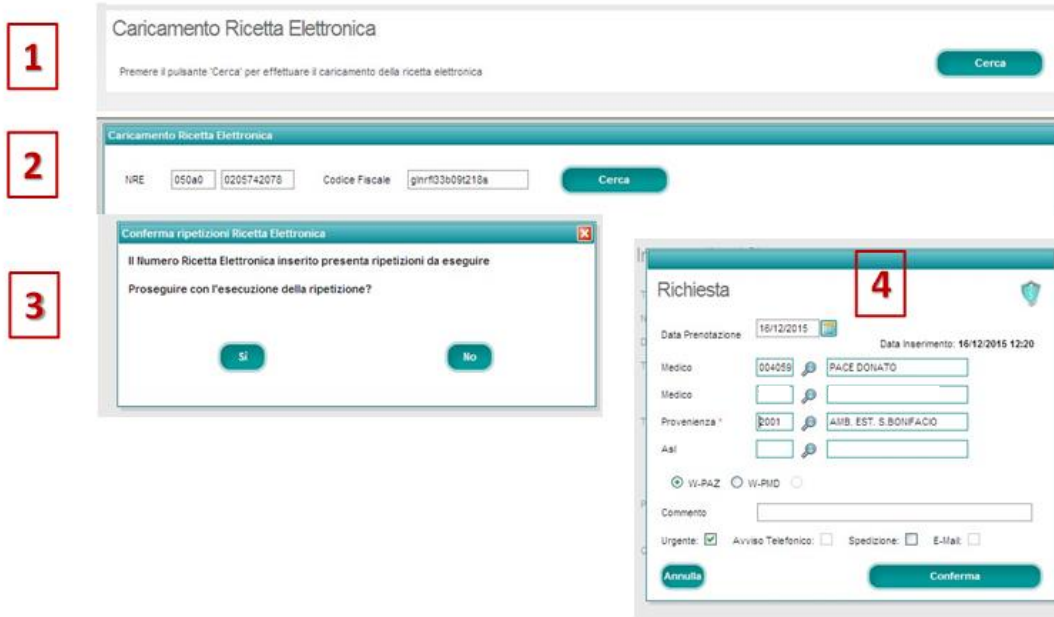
1

Caricamento Ricetta Elettronica

Premere il pulsante 'Cerca' per effettuare il caricamento della ricetta elettronica

Cerca

2

Caricamento Ricetta Elettronica

NRE 050a0 0205742078 Codice Fiscale glnrfl33b09t218a Cerca

3

Conferma ripetizioni Ricetta Elettronica

Il Numero Ricetta Elettronica inserito presenta ripetizioni da eseguire

Proseguire con l'esecuzione della ripetizione?

Si No

4

Richiesta

Data Prenotazione 16/12/2015

Data Inserimento: 16/12/2015 12:20

Medico 004059 PACE DONATO

Medico

Provenienza * 2001 AMB. EST. S.BONFACIO

Asl

W-PAZ W-PMD

Commento

Urgente: Avviso Telefonico: Spedizione: E-Mail:

Annulla Conferma